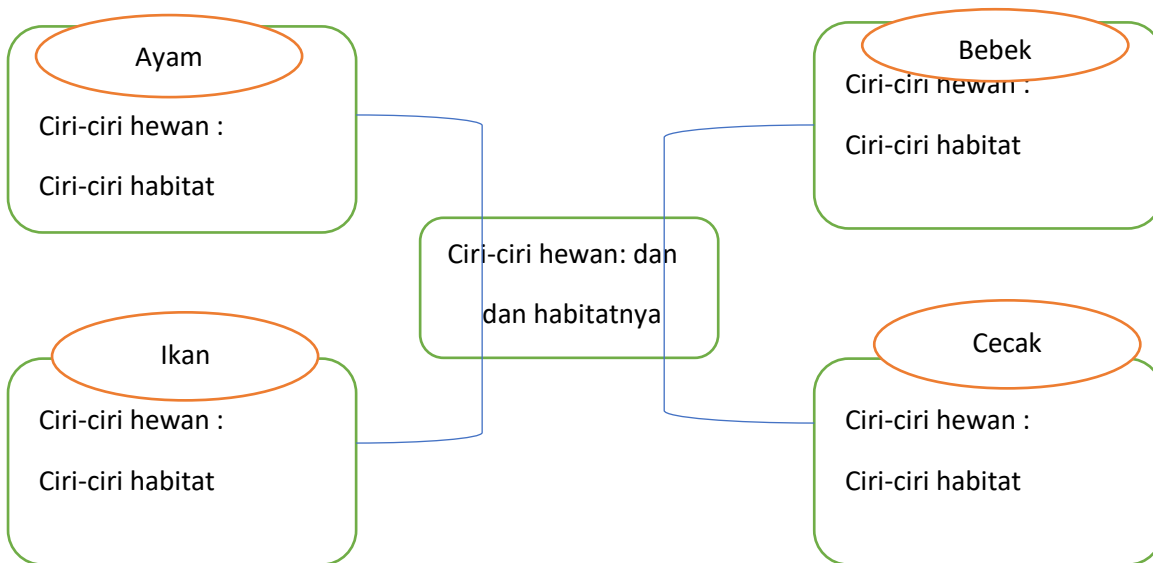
Ayam

Ciri-ciri hewan :

Ciri-ciri habitat

Bebek

Ciri-ciri hewan :

Ciri-ciri habitat

Ciri-ciri hewan: dan

dan habitatnya

Ikan

Ciri-ciri hewan :

Ciri-ciri habitat

Cecak

Ciri-ciri hewan :

Ciri-ciri habitat